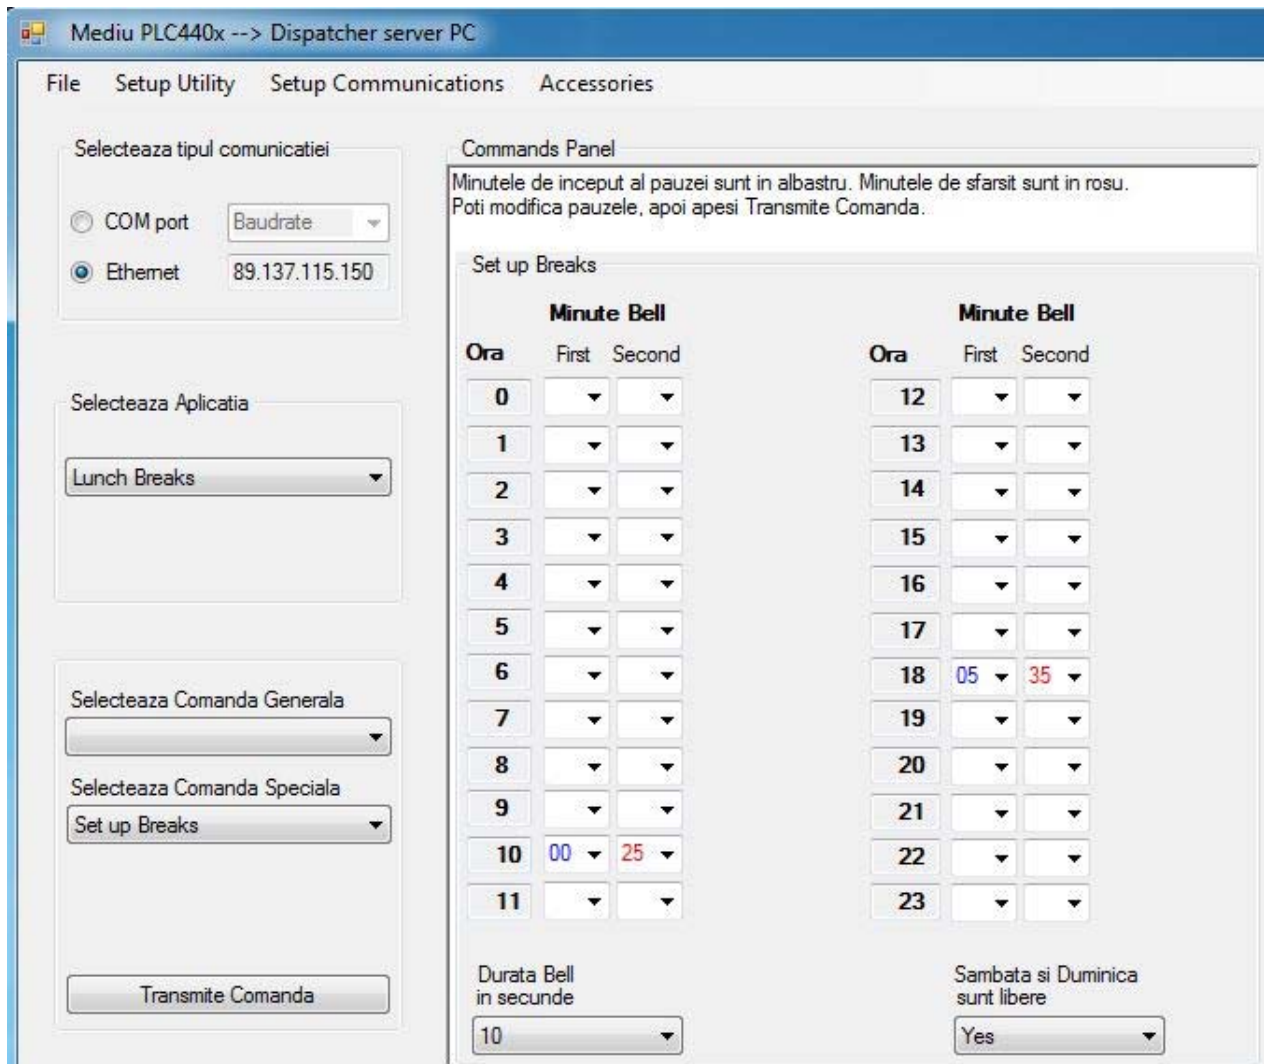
Mediu PLC440x --> Dispatcher server PC

File Setup Utility Setup Communications Accessories

Selecteaza tipul comunicatiei

COM port Baudrate

Ethernet 89.137.115.150

Selecteaza Aplicatia

Lunch Breaks

Selecteaza Comanda Generala

Selecteaza Comanda Speciala

Set up Breaks

Transmite Comanda

Commands Panel

Minutele de inceput al pauzei sunt in albastru. Minutele de sfarsit sunt in rosu.
Poti modifica pauzele, apoi apesi Transmite Comanda.

Set up Breaks

| Ora | Minute Bell First | Minute Bell Second | Ora | Minute Bell First | Minute Bell Second |
|---|---|---|---|---|---|
| 0 | | | 12 | | |
| 1 | | | 13 | | |
| 2 | | | 14 | | |
| 3 | | | 15 | | |
| 4 | | | 16 | | |
| 5 | | | 17 | | |
| 6 | | | 18 | 05 | 35 |
| 7 | | | 19 | | |
| 8 | | | 20 | | |
| 9 | | | 21 | | |
| 10 | 00 | 25 | 22 | | |
| 11 | | | 23 | | |

Durata Bell in secunde

10

Sambata si Duminica sunt libere

Yes